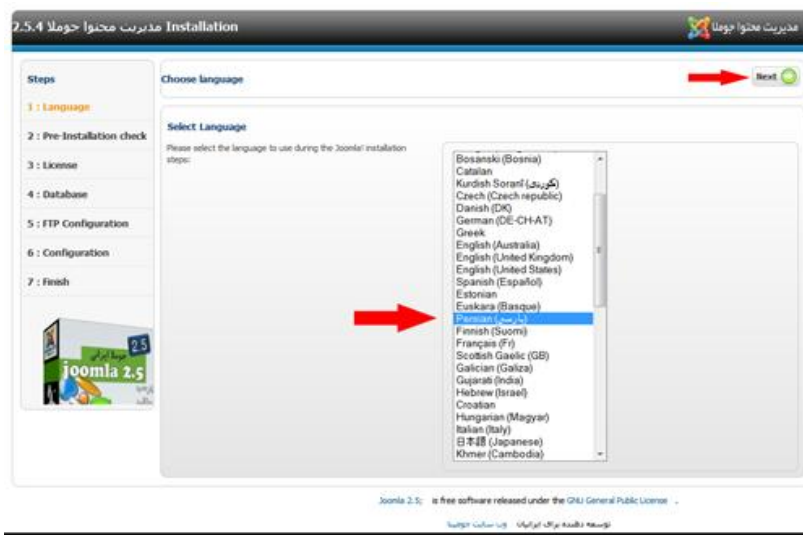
2.5.4 مدیریت محتوا جوملا Installation

مدیریت محتوا جوملا

Steps

1 : Language

2 : Pre-Installation check

3 : License

4 : Database

5 : FTP Configuration

6 : Configuration

7 : Finish

جوملا ایرانی 2.5
joomla 2.5

Choose language

Next

Select Language

Please select the language to use during the Joomla! installation steps:

Bosanski (Bosnia)
Catalan
Kurdish Soranî (کوردی)
Czech (Czech republic)
Danish (DK)
German (DE-CH-AT)
Greek
English (Australia)
English (United Kingdom)
English (United States)
Spanish (Español)
Estonian
Euskara (Basque)
Persian (پارسی)
Finnish (Suomi)
Français (Fr)
Scottish Gaelic (GB)
Galician (Galiza)
Gujarati (India)
Hebrew (Israel)
Croatian
Hungarian (Magyar)
Italian (Italy)
日本語 (Japanese)
Khmer (Cambodia)

Joomla 2.5; is free software released under the GNU General Public License .

توسعه دهنده برای ایرانیان وب سایت جوملا